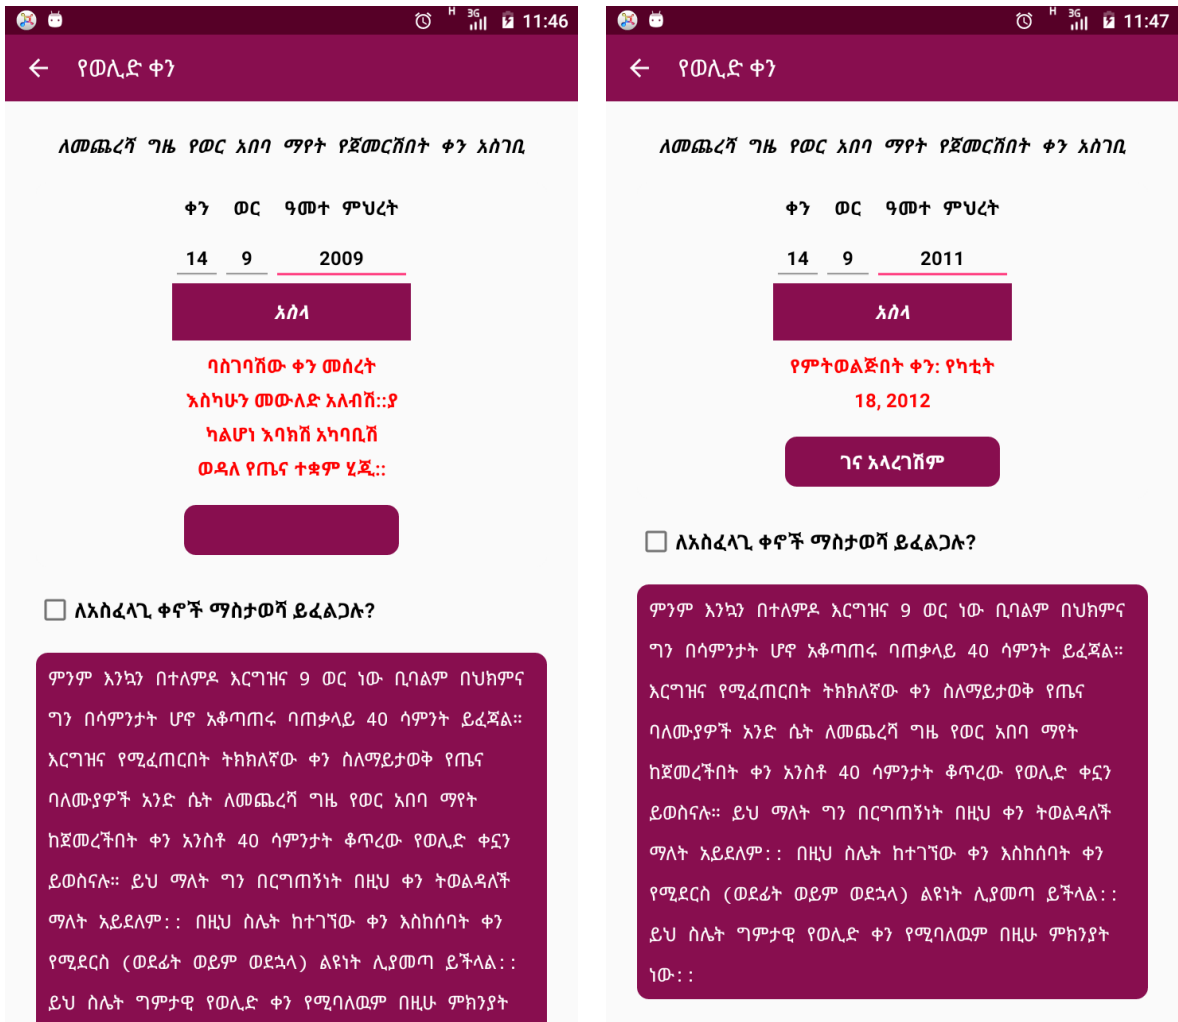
H 3G 11:46

የወሊድ ቀን

ለመጨረሻ ግዜ የወር አበባ ማየት የጀመርሽበት ቀን አስገቢ

ቀን ወር ዓመተ ምህረት

14 9 2009

አስላ

ባስገባሽው ቀን መሰረት እስካሁን መውለድ አለብሽ::ያ ካልሆነ እባክሽ አካባቢሽ ወዳለ የጤና ተቋም ሂጂ::

ለአስፈላጊ ቀኖች ማስታወሻ ይፈልጋሉ?

ምንም እንኳን በተለምዶ እርግዝና 9 ወር ነው ቢባልም በህክምና ግን በሳምንታት ሆኖ አቆጣጠሩ ባጠቃላይ 40 ሳምንት ይፈጃል። እርግዝና የሚፈጠርበት ትክክለኛው ቀን ስለማይታወቅ የጤና ባለሙያዎች አንድ ሴት ለመጨረሻ ግዜ የወር አበባ ማየት ከጀመረችበት ቀን አንስቶ 40 ሳምንታት ቆጥረው የወሊድ ቀኗን ይወስናሉ። ይህ ማለት ግን በርግጠኝነት በዚህ ቀን ትወልዳለች ማለት አይደለም:: በዚህ ስሌት ከተገኘው ቀን እስከሰባት ቀን የሚደርስ (ወደፊት ወይም ወደኋላ) ልዩነት ሊያመጣ ይችላል:: ይህ ስሌት ግምታዊ የወሊድ ቀን የሚባለውም በዚሁ ምክንያት

H 3G 11:47

የወሊድ ቀን

ለመጨረሻ ግዜ የወር አበባ ማየት የጀመርሽበት ቀን አስገቢ

ቀን ወር ዓመተ ምህረት

14 9 2011

አስላ

የምትወልጅበት ቀን: የካቲት 18, 2012

ገና አላረገሽም

ለአስፈላጊ ቀኖች ማስታወሻ ይፈልጋሉ?

ምንም እንኳን በተለምዶ እርግዝና 9 ወር ነው ቢባልም በህክምና ግን በሳምንታት ሆኖ አቆጣጠሩ ባጠቃላይ 40 ሳምንት ይፈጃል። እርግዝና የሚፈጠርበት ትክክለኛው ቀን ስለማይታወቅ የጤና ባለሙያዎች አንድ ሴት ለመጨረሻ ግዜ የወር አበባ ማየት ከጀመረችበት ቀን አንስቶ 40 ሳምንታት ቆጥረው የወሊድ ቀኗን ይወስናሉ። ይህ ማለት ግን በርግጠኝነት በዚህ ቀን ትወልዳለች ማለት አይደለም:: በዚህ ስሌት ከተገኘው ቀን እስከሰባት ቀን የሚደርስ (ወደፊት ወይም ወደኋላ) ልዩነት ሊያመጣ ይችላል:: ይህ ስሌት ግምታዊ የወሊድ ቀን የሚባለውም በዚሁ ምክንያት ነው::